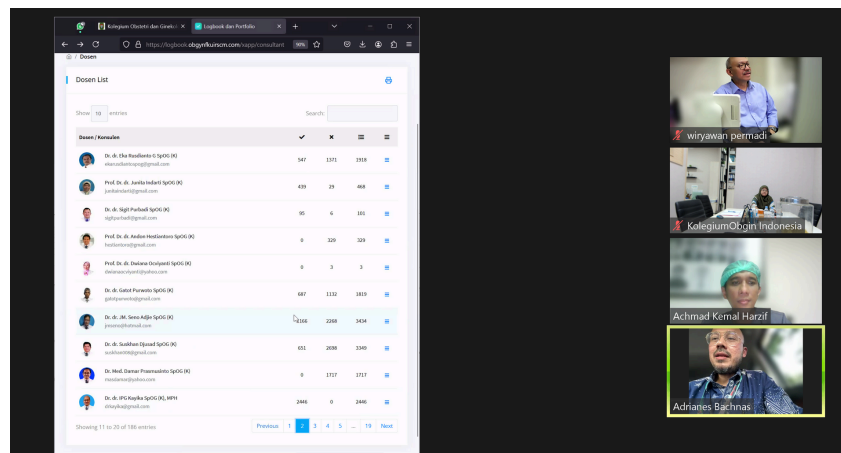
Kolegium Obstetri dan Ginekol ×
Logbook dan Portfolio ×
https://logbook.obgynkuirscm.com/sapp/consultant 90%

/ Dosen

Dosen List

Show 10 entries

Search:

| Dosen / Konsulen | ✓ | × | ☰ | ≡ |
|---|---|---|---|---|
| Dr. dr. Eka Rusdianto G SpOG (K) ekarusdiantospog@gmail.com | 547 | 1371 | 1918 | ≡ |
| Prof. Dr. dr. Junita Indarti SpOG (K) junitaindarti@gmail.com | 439 | 29 | 468 | ≡ |
| Dr. dr. Sigit Purbadi SpOG (K) sigitpurbadi@gmail.com | 95 | 6 | 101 | ≡ |
| Prof. Dr. dr. Andon Hestiantoro SpOG (K) hestiantoro@gmail.com | 0 | 329 | 329 | ≡ |
| Prof. Dr. dr. Dwiana Ocviyanti SpOG (K) dwianaocviyanti@yahoo.com | 0 | 3 | 3 | ≡ |
| Dr. dr. Gatot Purwoto SpOG (K) gatotpurwoto@gmail.com | 687 | 1132 | 1819 | ≡ |
| Dr. dr. JM. Seno Adjie SpOG (K) jmseno@hotmail.com | 1166 | 2268 | 3434 | ≡ |
| Dr. dr. Suskhan Djusad SpOG (K) suskhan008@gmail.com | 651 | 2698 | 3349 | ≡ |
| Dr. Med. Damar Prasmusinto SpOG (K) musdamar@yahoo.com | 0 | 1717 | 1717 | ≡ |
| Dr. dr. IPG Kayika SpOG (K), MPH drkayika@gmail.com | 2446 | 0 | 2446 | ≡ |

Showing 11 to 20 of 186 entries

Previous 1 2 3 4 5 ... 19 Next

wiryawan permadi
KolegiumObgin Indonesia
Achmad Kemal Harzif
Adrianes Bachnas